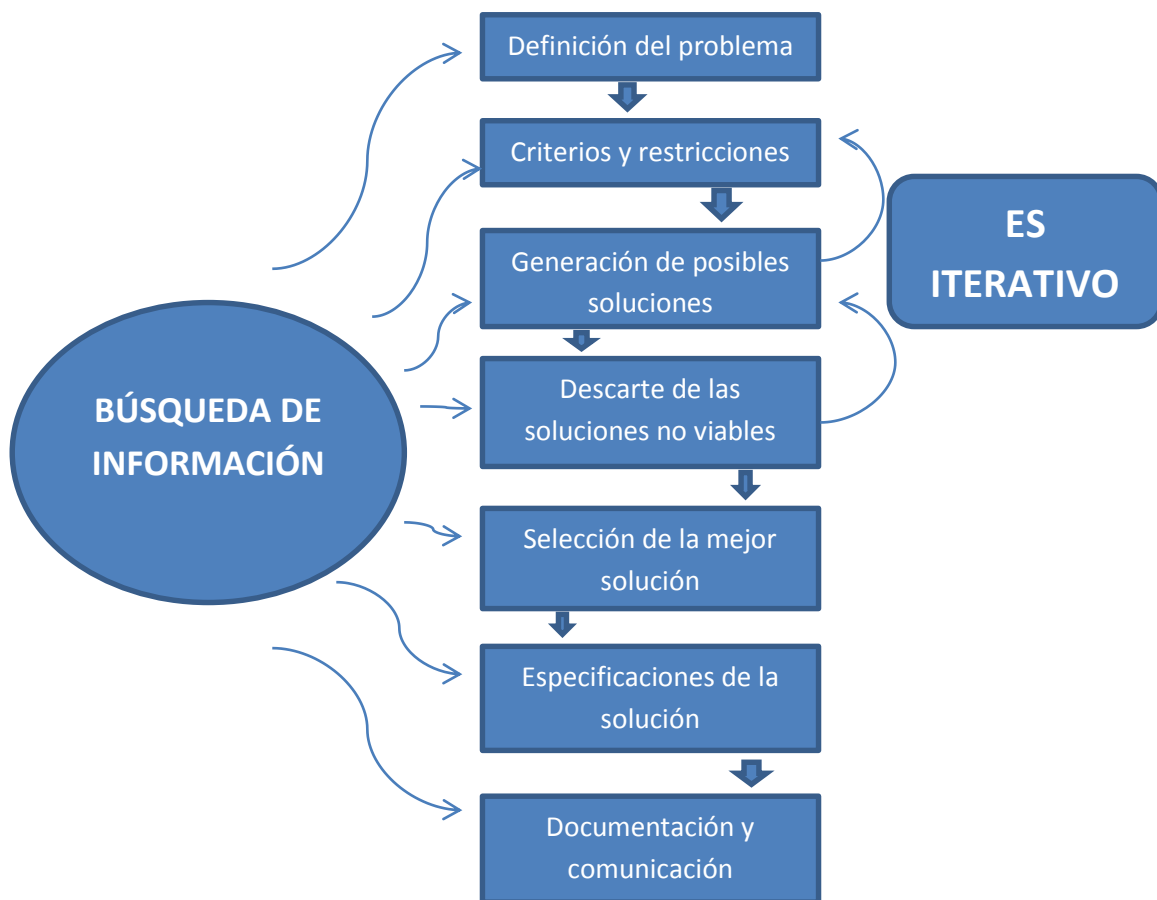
Definición del problema

Criterios y restricciones

Generación de posibles soluciones

Descarte de las soluciones no viables

Selección de la mejor solución

Especificaciones de la solución

Documentación y comunicación

ES ITERATIVO

BÚSQUEDA DE INFORMACIÓN